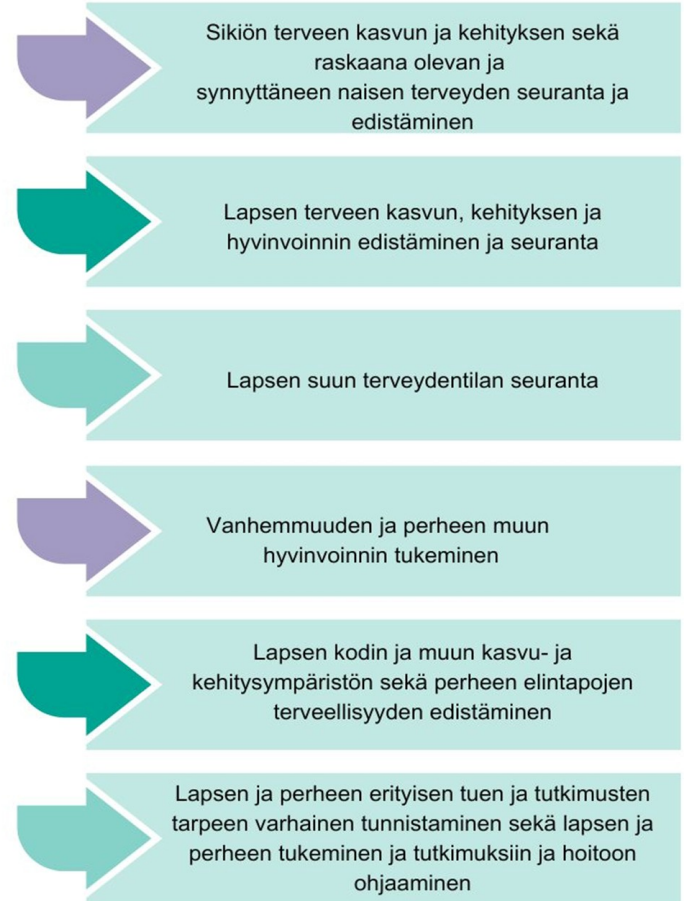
Sikiön terveen kasvun ja kehityksen sekä raskaana olevan ja synnyttäneen naisen terveyden seuranta ja edistäminen

Lapsen terveen kasvun, kehityksen ja hyvinvoinnin edistäminen ja seuranta

Lapsen suun terveydentilan seuranta

Vanhemmuuden ja perheen muun hyvinvoinnin tukeminen

Lapsen kodin ja muun kasvu- ja kehitysympäristön sekä perheen elintapojen terveellisyyden edistäminen

Lapsen ja perheen erityisen tuen ja tutkimusten tarpeen varhainen tunnistaminen sekä lapsen ja perheen tukeminen ja tutkimuksiin ja hoitoon ohjaaminen